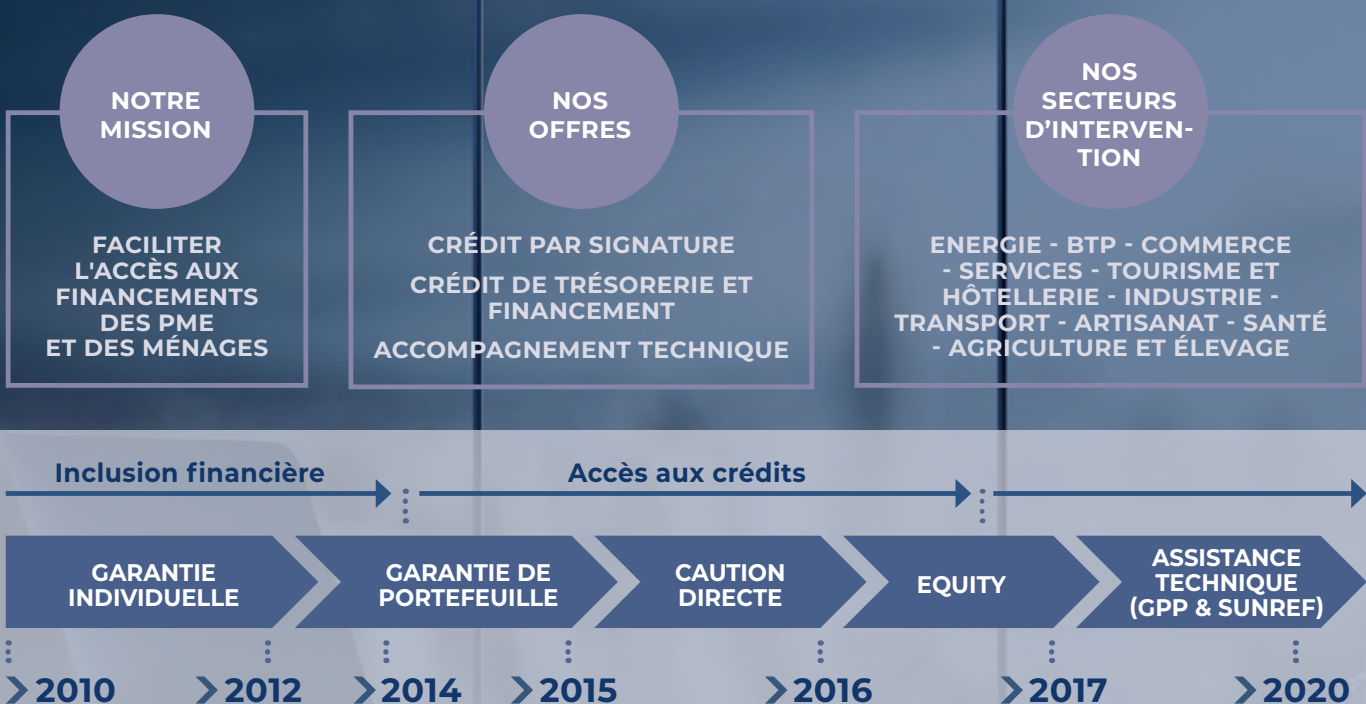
NOTRE MISSION

FACILITER L'ACCÈS AUX FINANCEMENTS DES PME ET DES MÉNAGES

NOS OFFRES

CRÉDIT PAR SIGNATURE

CRÉDIT DE TRÉSORERIE ET FINANCEMENT

ACCOMPAGNEMENT TECHNIQUE

NOS SECTEURS D'INTERVENTION

ENERGIE - BTP - COMMERCE - SERVICES - TOURISME ET HÔTELLERIE - INDUSTRIE - TRANSPORT - ARTISANAT - SANTÉ - AGRICULTURE ET ÉLEVAGE

Inclusion financière

Accès aux crédits

GARANTIE INDIVIDUELLE

GARANTIE DE PORTEFEUILLE

CAUTION DIRECTE

EQUITY

ASSISTANCE TECHNIQUE (GPP & SUNREF)

2010

2012

2014

2015

2016

2017

2020